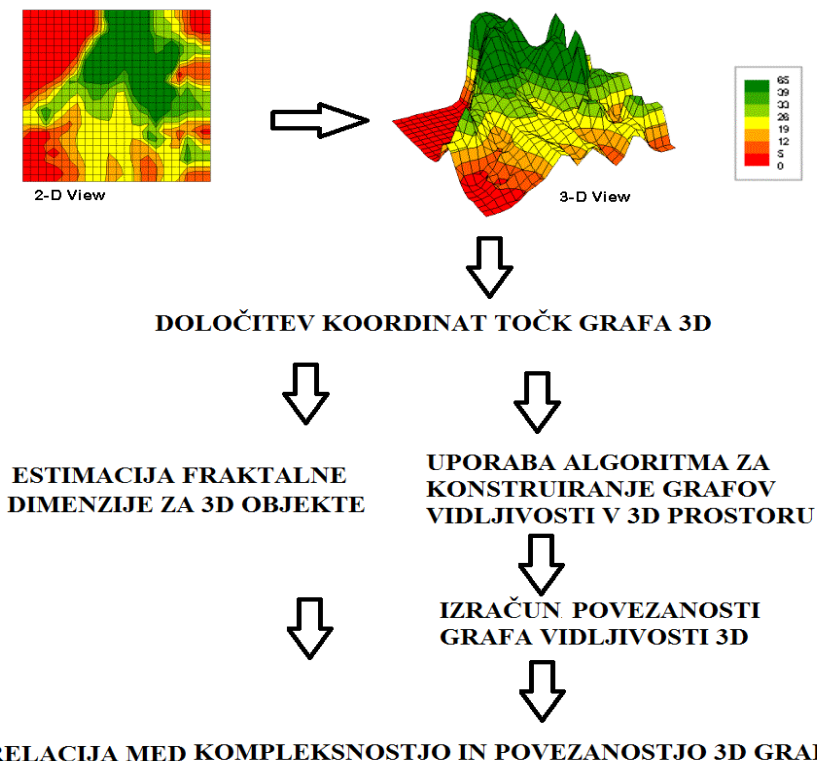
2-D View

3-D View

65
39
33
26
19
12
5
0

DOLOČITEV KOORDINAT TOČK GRAFA 3D

ESTIMACIJA FRAKTALNE DIMENZIJE ZA 3D OBJEKTE

UPORABA ALGORITMA ZA KONSTRUIRANJE GRAFOV VIDLJIVOSTI V 3D PROSTORU

IZRAČUN. POVEZANOSTI GRAFA VIDLJIVOSTI 3D

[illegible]RELACIJA MED KOMPLEKSNOSTJO IN POVEZANOSTJO 3D GRA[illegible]